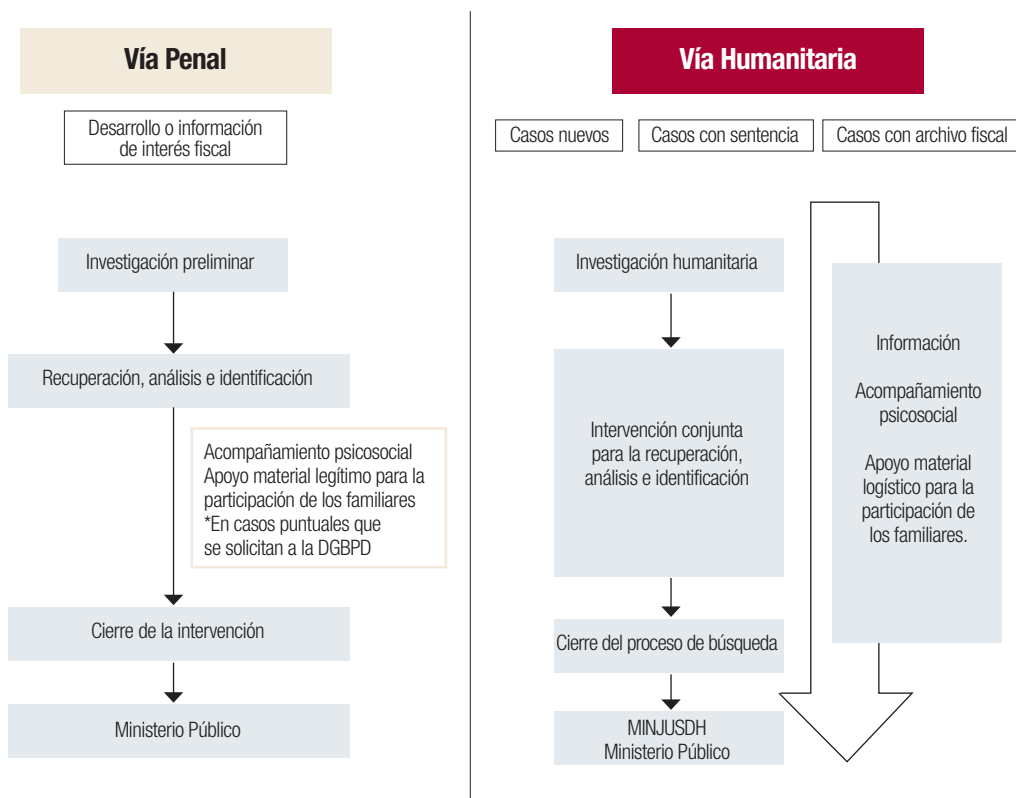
Vía Penal

Desarrollo o información de interés fiscal

Investigación preliminar

Recuperación, análisis e identificación

Acompañamiento psicosocial
Apoyo material legítimo para la participación de los familiares
*En casos puntuales que se solicitan a la DGBPD

Cierre de la intervención

Ministerio Público

Vía Humanitaria

Casos nuevos | Casos con sentencia | Casos con archivo fiscal

Investigación humanitaria

Intervención conjunta para la recuperación, análisis e identificación

Cierre del proceso de búsqueda

MINJUSDH
Ministerio Público

Información

Acompañamiento psicosocial

Apoyo material logístico para la participación de los familiares.